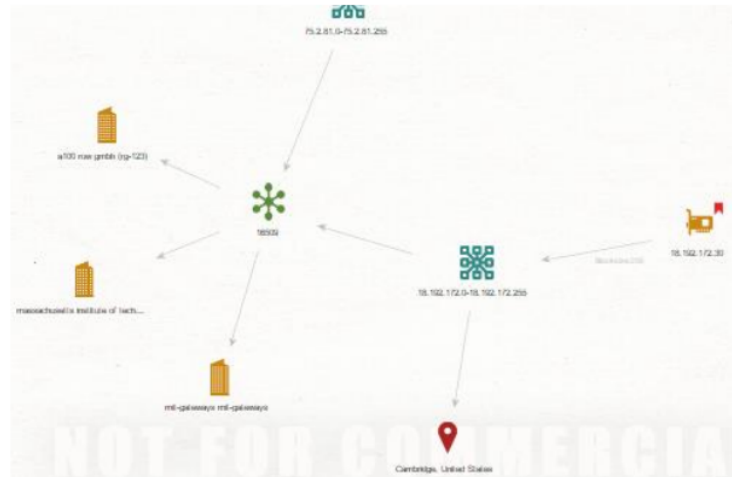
75.2.81.0-75.2.81.255

a100 row gmbh (rg-123)

16509

massachusetts institute of tech...

18.192.172.0-18.192.172.255

18.192.172.30

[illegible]

mit-gateways mit-gateways

NOT FOR COMMERCIA

Cambridge, United States